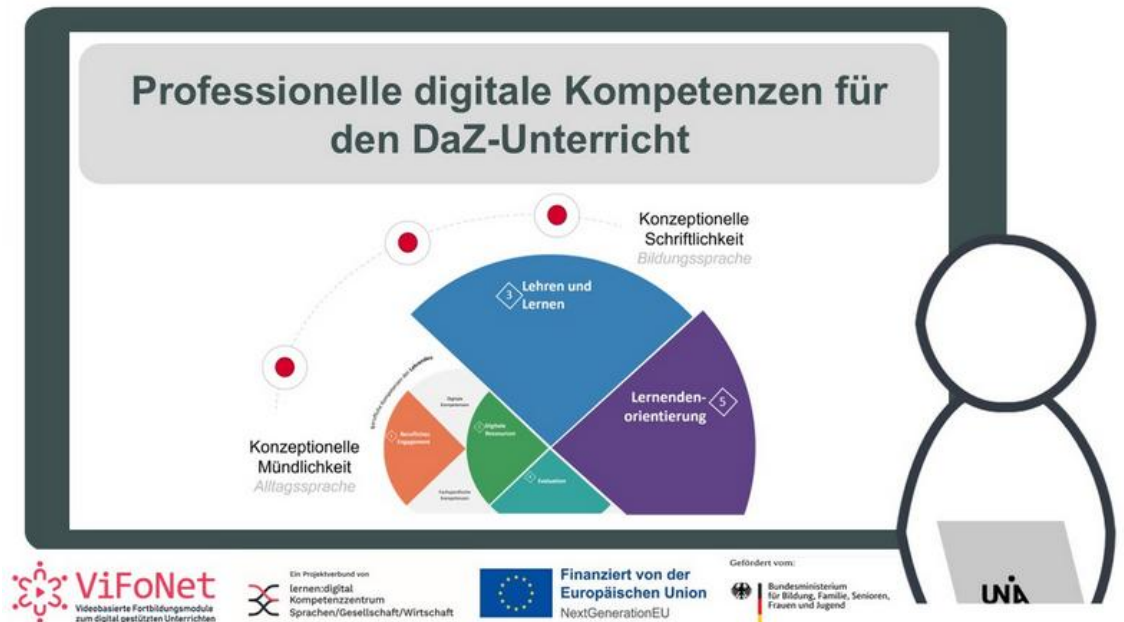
Professionelle digitale Kompetenzen für den DaZ-Unterricht

Konzeptionelle Schriftlichkeit
Bildungssprache

3 Lehren und Lernen

Lernenden-orientierung 5

Berufliche Kompetenzen der Lehrenden

Digitale Kompetenzen

1 Berufliches Engagement

2 Digitale Ressourcen

4 Evaluation

Fachspezifische Kompetenzen

Konzeptionelle Mündlichkeit
Alltagssprache

ViFoNet
Videobasierte Fortbildungsmodule zum digital gestützten Unterrichten

Ein Projektverbund von
lernen:digital
Kompetenzzentrum
Sprachen/Gesellschaft/Wirtschaft

Finanziert von der Europäischen Union
NextGenerationEU

Gefördert vom:
Bundesministerium für Bildung, Familie, Senioren, Frauen und Jugend

UNA